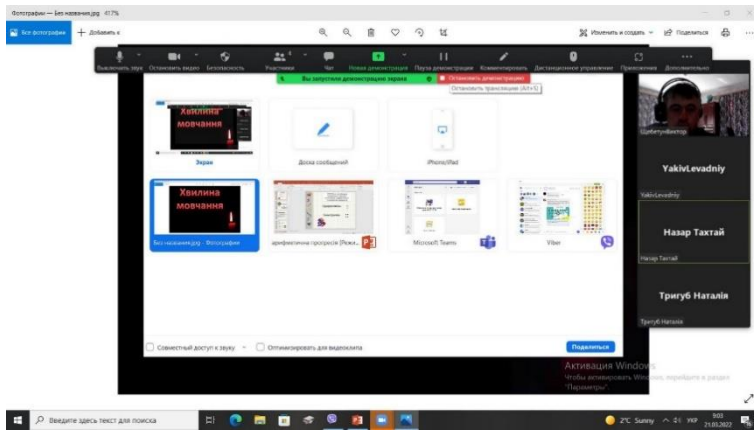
Фотографии — Без названия.jpg 417%

Все фотографии + Добавить к

Изменить и создать Поделиться

Выключить звук Остановить видео Безопасность Участники Чат Новая демонстрация Пауза демонстрации Комментировать Дистанционное управление Приложения Дополнительно

Вы запустили демонстрацию экрана Остановить демонстрацию

Остановить трансляцию (Alt+S)

Хвилина мовчання

Экран

Доска сообщений

iPhone/iPad

Хвилина мовчання

Без названия.jpg - Фотографии

арифметична прогресія [Реж...

Microsoft Teams

Viber

Совместный доступ к звуку

Оптимизировать для видеоклипа

Поделиться

Щебетун Виктор

YakivLevadniy

YakivLevadniy

Назар Тахтай

Назар Тахтай

Тригуб Наталія

Тригуб Наталія

Активация Windows
Чтобы активировать Windows, перейдите в раздел "Параметры".

Введите здесь текст для поиска

2°C Sunny УКР 9:05 21.03.2022